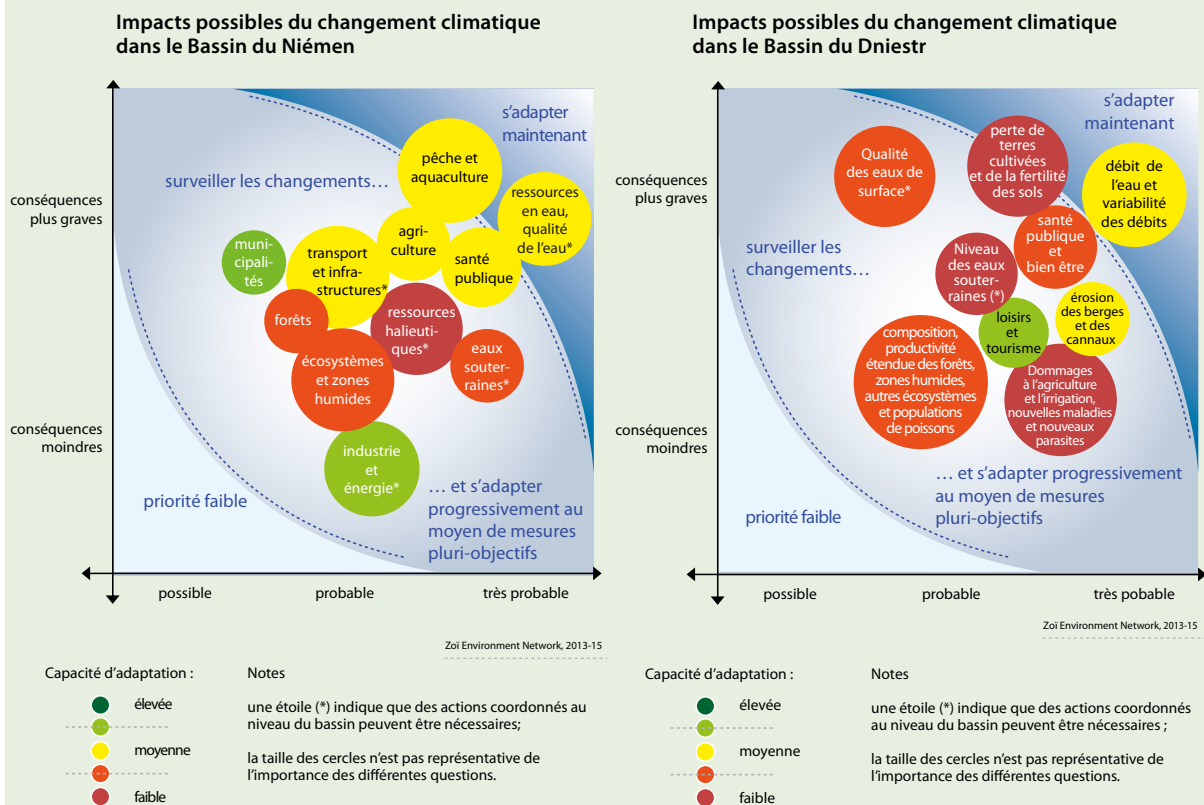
Impacts possibles du changement climatique dans le Bassin du Niémen

s'adapter maintenant

surveiller les changements…

pêche et aquaculture

ressources en eau, qualité de l'eau*

agriculture

santé publique

municipalités

transport et infrastructures*

forêts

ressources halieutiques*

eaux souterraines*

écosystèmes et zones humides

industrie et énergie*

priorité faible

… et s'adapter progressivement au moyen de mesures pluri-objectifs

conséquences plus graves

conséquences moindres

possible

probable

très probable

Zoï Environment Network, 2013-15

Capacité d'adaptation :

élevée

moyenne

faible

Notes

une étoile (*) indique que des actions coordonnés au niveau du bassin peuvent être nécessaires;

la taille des cercles n'est pas représentative de l'importance des différentes questions.

Impacts possibles du changement climatique dans le Bassin du Dniestr

s'adapter maintenant

Qualité des eaux de surface*

perte de terres cultivées et de la fertilité des sols

débit de l'eau et variabilité des débits

surveiller les changements…

santé publique et bien être

Niveau des eaux souterraines (*)

érosion des berges et des cannaux

loisirs et tourisme

composition, productivité étendue des forêts, zones humides, autres écosystèmes et populations de poissons

Dommages à l'agriculture et l'irrigation, nouvelles maladies et nouveaux parasites

… et s'adapter progressivement au moyen de mesures pluri-objectifs

priorité faible

conséquences plus graves

conséquences moindres

possible

probable

très pobable

Zoï Environment Network, 2013-15

Capacité d'adaptation :

élevée

moyenne

faible

Notes

une étoile (*) indique que des actions coordonnés au niveau du bassin peuvent être nécessaires ;

la taille des cercles n'est pas représentative de l'importance des différentes questions.